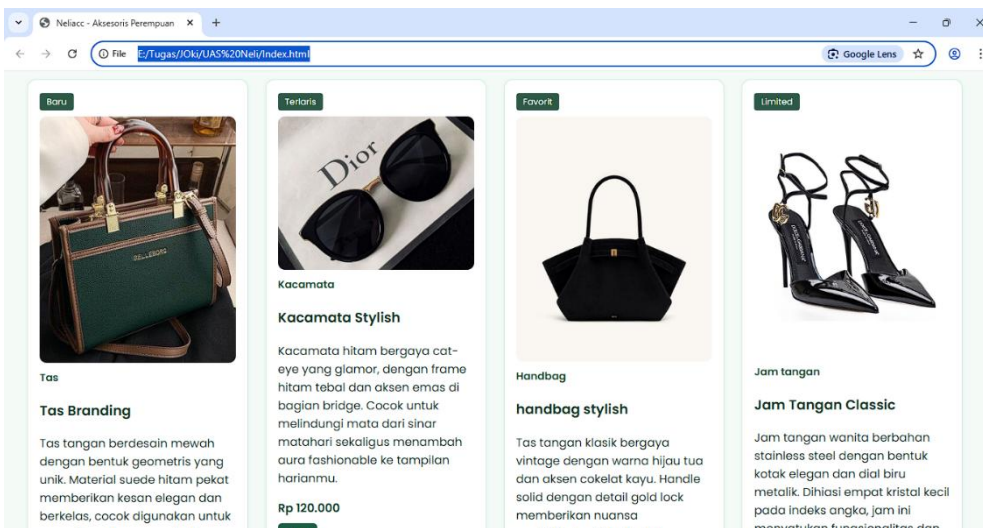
Neliacc - Aksesoris Perempuan ×

File E:/Tugas/JOki/UAS%20Neli/Index.html

Google Lens

Baru

Tas

Tas Branding

Tas tangan berdesain mewah dengan bentuk geometris yang unik. Material suede hitam pekat memberikan kesan elegan dan berkelas, cocok digunakan untuk

Terlaris

Dior

Kacamata

Kacamata Stylish

Kacamata hitam bergaya cat-eye yang glamor, dengan frame hitam tebal dan aksen emas di bagian bridge. Cocok untuk melindungi mata dari sinar matahari sekaligus menambah aura fashionable ke tampilan harianmu.

Rp 120.000

Favorit

Handbag

handbag stylish

Tas tangan klasik bergaya vintage dengan warna hijau tua dan aksen cokelat kayu. Handle solid dengan detail gold lock memberikan nuansa

Limited

Jam tangan

Jam Tangan Classic

Jam tangan wanita berbahan stainless steel dengan bentuk kotak elegan dan dial biru metalik. Dihiasi empat kristal kecil pada indeks angka, jam ini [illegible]